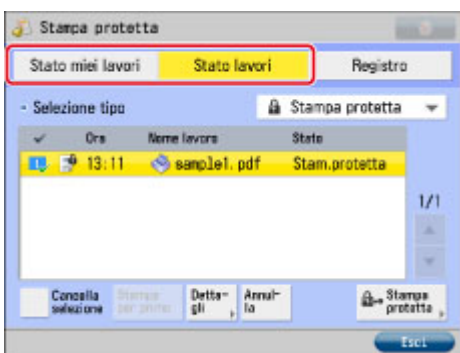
Stampa protetta

Stato miei lavori | Stato lavori | Registro

- Selezione tipo | Stampa protetta

| ✓ | Ora | Nome lavoro | Stato |
|---|---|---|---|
| | 13:11 | sample1. pdf | Stam.protetta |

1/1

Cancella selezione | Stampa per primo | Dettagli | Annulla | Stampa protetta

Esci